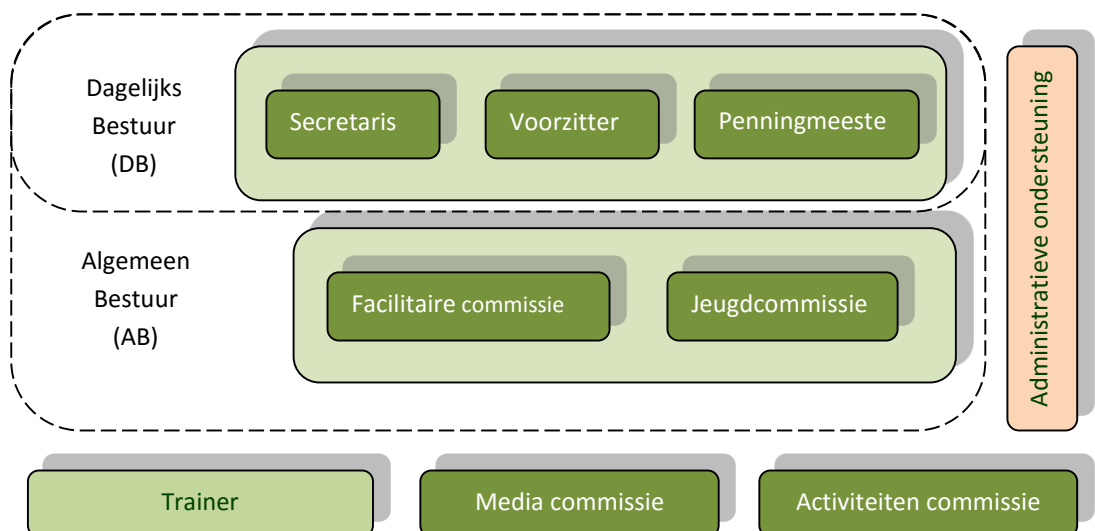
Dagelijks Bestuur (DB)

Secretaris

Voorzitter

Penningmeeste

Algemeen Bestuur (AB)

Facilitaire commissie

Jeugdcommissie

Administratieve ondersteuning

Trainer

Media commissie

Activiteiten commissie